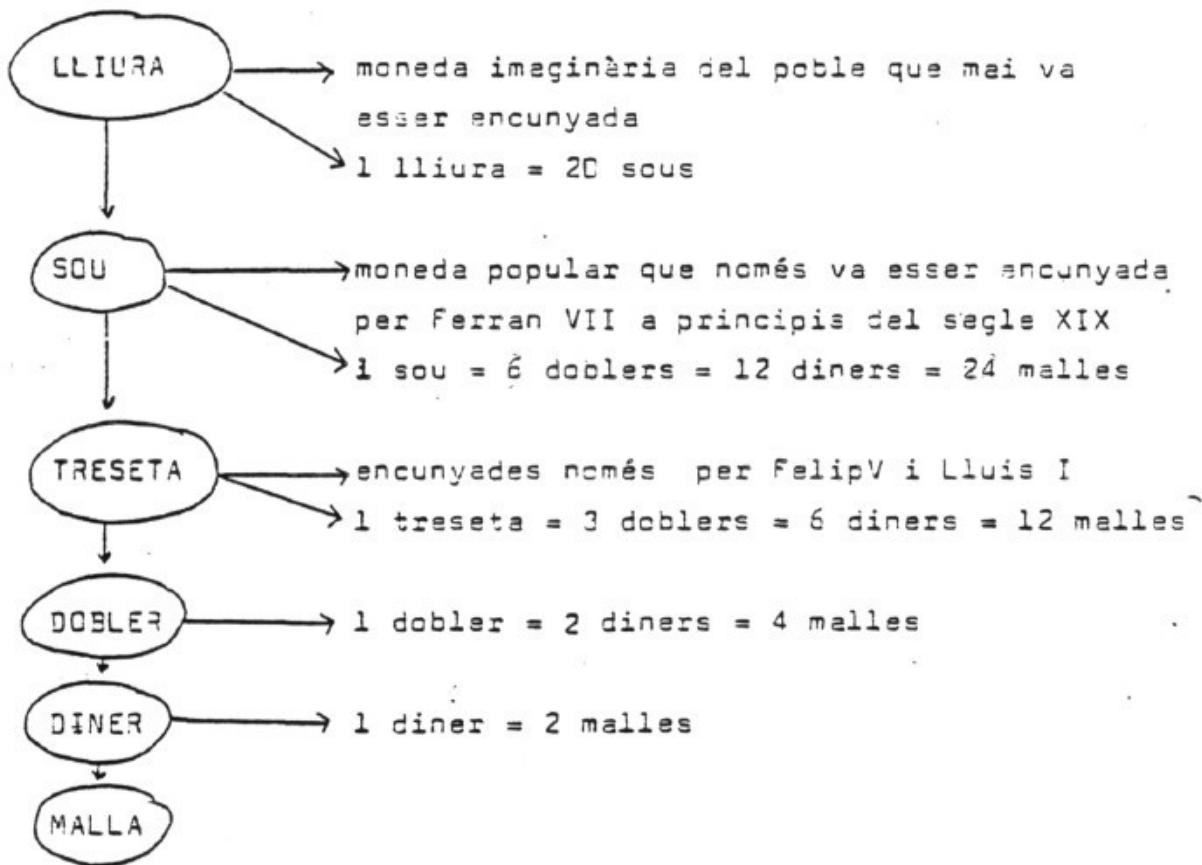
LLIURA

moneda imaginària del poble que mai va esser encunyada

1 lliura = 20 sous

SOU

moneda popular que només va esser encunyada per Ferran VII a principis del segle XIX

1 sou = 6 doblers = 12 diners = 24 malles

TRESETA

encunyades només per FelipV i Lluis I

1 treseta = 3 doblers = 6 diners = 12 malles

DOBLER

1 dobler = 2 diners = 4 malles

DINER

1 diner = 2 malles

MALLA